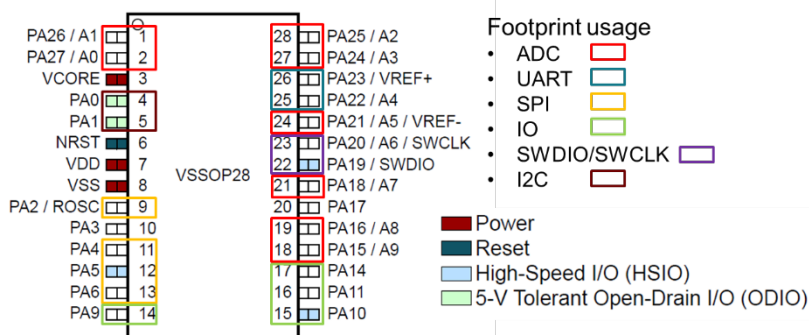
PA26 / A1 1
PA27 / A0 2
VCORE 3
PA0 4
PA1 5
NRST 6
VDD 7
VSS 8
PA2 / ROSC 9
PA3 10
PA4 11
PA5 12
PA6 13
PA9 14

VSSOP28

28 PA25 / A2
27 PA24 / A3
26 PA23 / VREF+
25 PA22 / A4
24 PA21 / A5 / VREF-
23 PA20 / A6 / SWCLK
22 PA19 / SWDIO
21 PA18 / A7
20 PA17
19 PA16 / A8
18 PA15 / A9
17 PA14
16 PA11
15 PA10

Footprint usage
• ADC
• UART
• SPI
• IO
• SWDIO/SWCLK
• I2C

Power
Reset
High-Speed I/O (HSIO)
5-V Tolerant Open-Drain I/O (ODIO)